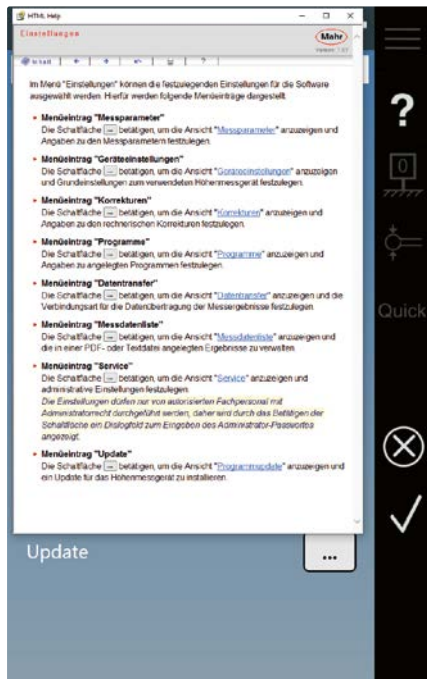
HTML Help

Einstellungen

Mahr

Version 1.07

Inhalt

Im Menü "Einstellungen" können die festzulegenden Einstellungen für die Software ausgewählt werden. Hierfür werden folgende Menüeinträge dargestellt.

• Menüeintrag "Messparameter"
Die Schaltfläche ... betätigen, um die Ansicht "Messparameter" anzuzeigen und Angaben zu den Messparametern festzulegen.

• Menüeintrag "Geräteeinstellungen"
Die Schaltfläche ... betätigen, um die Ansicht "Geräteeinstellungen" anzuzeigen und Grundeinstellungen zum verwendeten Höhenmessgerät festzulegen.

• Menüeintrag "Korrekturen"
Die Schaltfläche ... betätigen, um die Ansicht "Korrekturen" anzuzeigen und Angaben zu den rechnerischen Korrekturen festzulegen.

• Menüeintrag "Programme"
Die Schaltfläche ... betätigen, um die Ansicht "Programme" anzuzeigen und Angaben zu angelegten Programmen festzulegen.

• Menüeintrag "Datentransfer"
Die Schaltfläche ... betätigen, um die Ansicht "Datentransfer" anzuzeigen und die Verbindungsart für die Datenübertragung der Messergebnisse festzulegen.

• Menüeintrag "Messdatenliste"
Die Schaltfläche ... betätigen, um die Ansicht "Messdatenliste" anzuzeigen und die in einer PDF- oder Textdatei angelegten Ergebnisse zu verwalten.

• Menüeintrag "Service"
Die Schaltfläche ... betätigen, um die Ansicht "Service" anzuzeigen und administrative Einstellungen festzulegen.
Die Einstellungen dürfen nur von autorisierten Fachpersonal mit Administratorrecht durchgeführt werden, daher wird durch das Betätigen der Schaltfläche ein Dialogfeld zum Eingeben des Administrator-Passwortes angezeigt.

• Menüeintrag "Update"
Die Schaltfläche ... betätigen, um die Ansicht "Programmupdate" anzuzeigen und ein Update für das Höhenmessgerät zu installieren.

?

0

Quick

Update

...